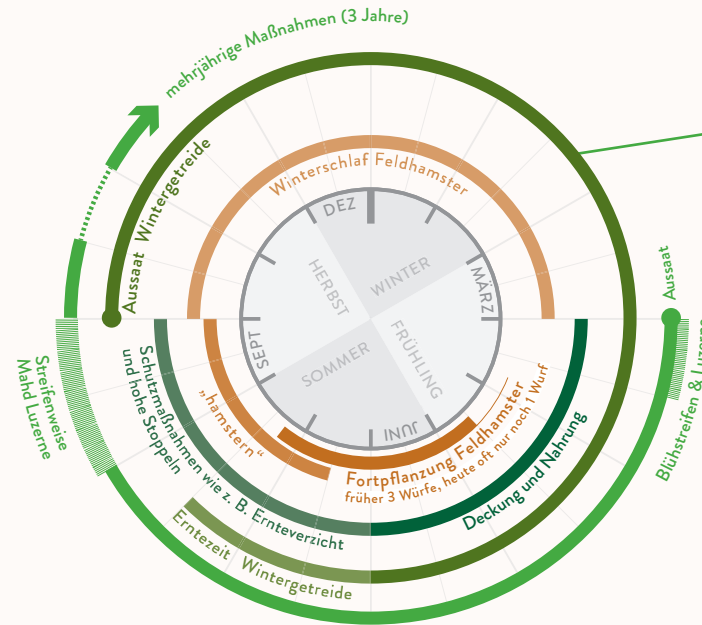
mehrjährige Maßnahmen (3 Jahre)

Aussaat Wintergetreide

Winterschlaf Feldhamster

DEZ

WINTER

MÄRZ

HERBST

FRÜHLING

SEPT

SOMMER

JUNI

„hamstern“

Fortpflanzung Feldhamster
früher 3 Würfe, heute oft nur noch 1 Wurf

Schutzmaßnahmen wie z. B. Ernteverzicht und hohe Stoppeln

Deckung und Nahrung

Streifenweise Mahd Luzerne

Erntezeit Wintergetreide

Aussaat

Blühstreifen & Lu